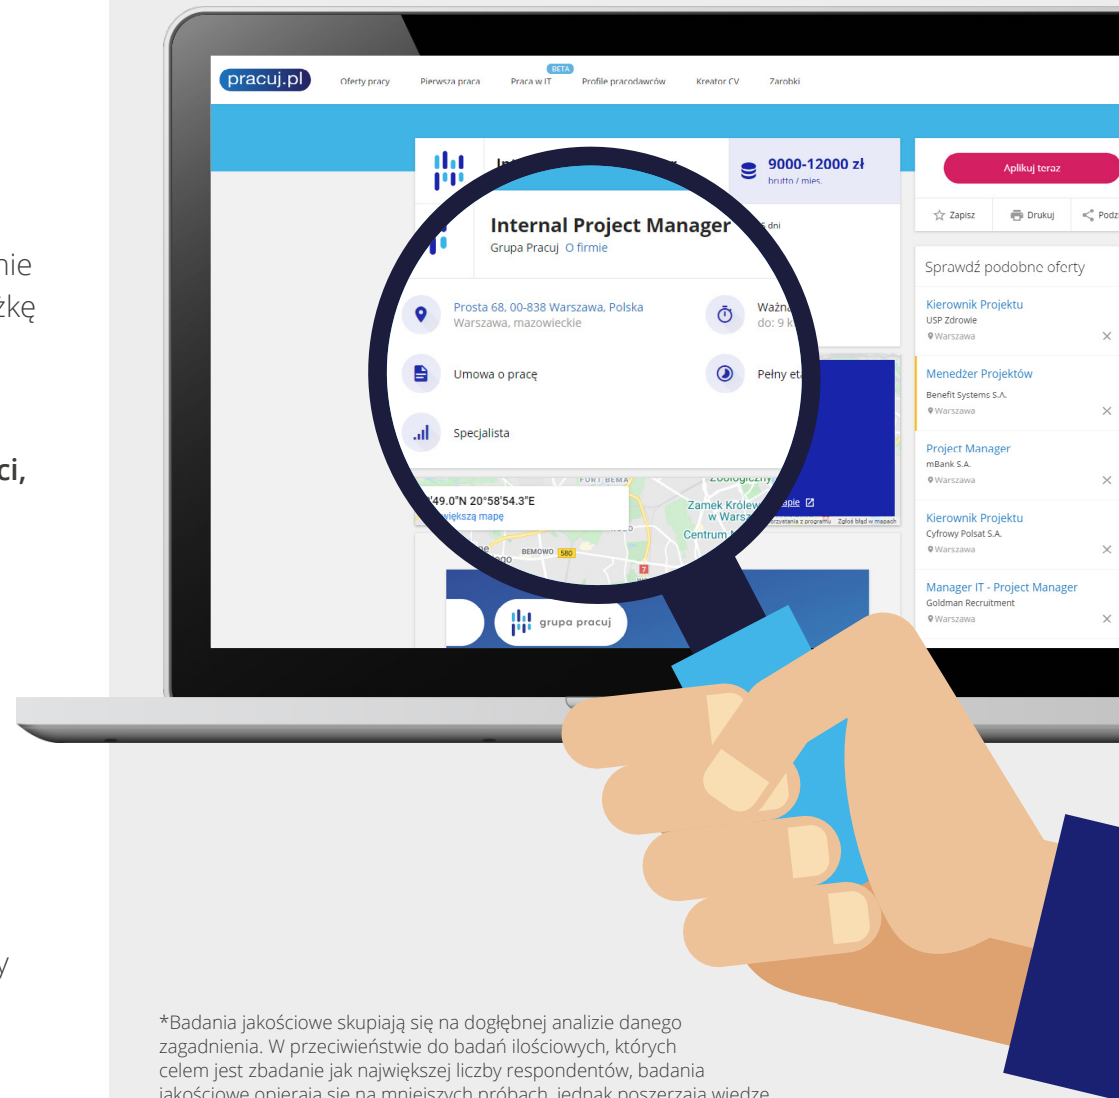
nie
zkę

ci,

y

pracuj.pl Oferty pracy Pierwsza praca BETA Praca w IT Profile pracodawców Kreator CV Zarobki

9000-12000 zł
brutto / mies.

Aplikuj teraz

Zapisz Drukuj Podz

Internal Project Manager
Grupa Pracuj O firmie

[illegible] dni

Prosta 68, 00-838 Warszawa, Polska
Warszawa, mazowieckie

Ważna
do: 9 k

Umowa o pracę

Pełny et

Specjalista

FORT BEMA
Zoologiczny

49.0"N 20°58'54.3"E
większą mapę

Zamek Królew
w Wars
Centrum

BEMOWO 580

grupa pracuj

Sprawdź podobne oferty

Kierownik Projektu
USP Zdrowie
Warszawa

Menedżer Projektów
Benefit Systems S.A.
Warszawa

Project Manager
mBank S.A.
Warszawa

Kierownik Projektu
Cyfrowy Polsat S.A.
Warszawa

Manager IT - Project Manager
Goldman Recruitment
Warszawa

*Badania jakościowe skupiają się na dogłębnej analizie danego zagadnienia. W przeciwieństwie do badań ilościowych, których celem jest zbadanie jak największej liczby respondentów, badania jakościowe opierają się na mniejszych próbach, jednak poszerzają wiedzę